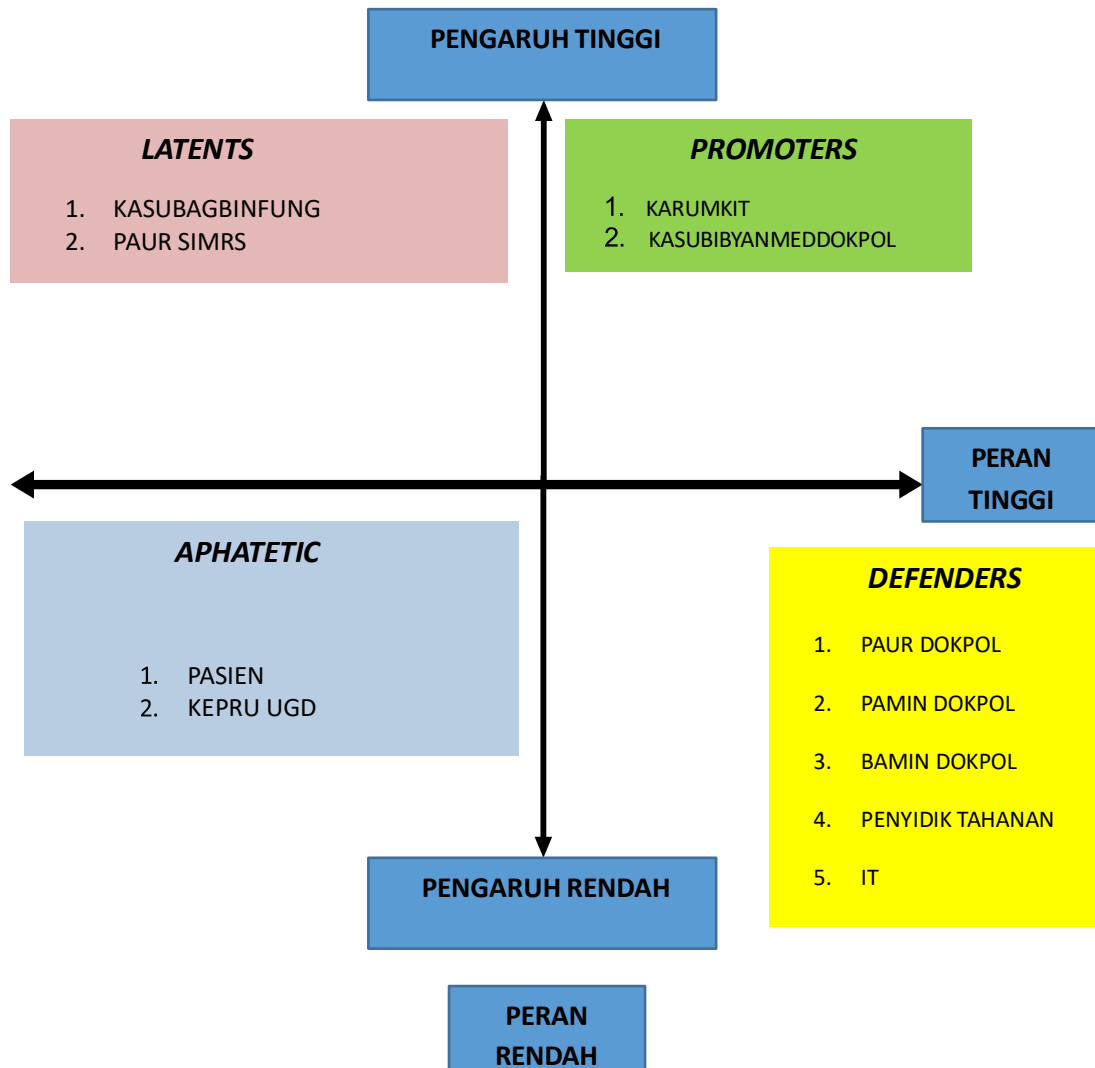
PENGARUH TINGGI

LATENTS

1. KASUBAGBINFUNG
2. PAUR SIMRS

PROMOTERS

1. KARUMKIT
2. KASUBIBYANMEDDOKPOL

PERAN TINGGI

APHATETIC

1. PASIEN
2. KEPRU UGD

DEFENDERS

1. PAUR DOKPOL
2. PAMIN DOKPOL
3. BAMIN DOKPOL
4. PENYIDIK TAHANAN
5. IT

PENGARUH RENDAH

PERAN RENDAH